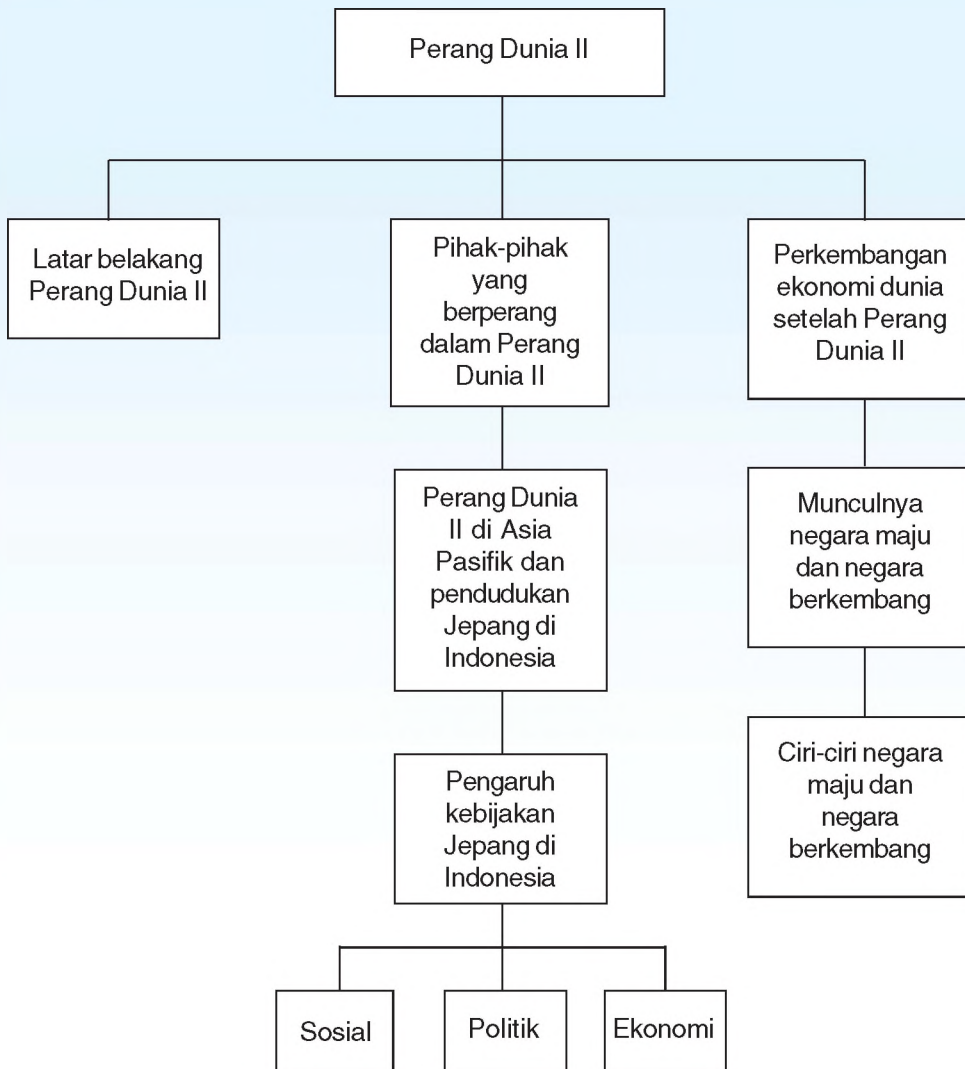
Perang Dunia II

Latar belakang Perang Dunia II

Pihak-pihak yang berperang dalam Perang Dunia II

Perang Dunia II di Asia Pasifik dan pendudukan Jepang di Indonesia

Pengaruh kebijakan Jepang di Indonesia

Sosial

Politik

Ekonomi

Perkembangan ekonomi dunia setelah Perang Dunia II

Munculnya negara maju dan negara berkembang

Ciri-ciri negara maju dan negara berkembang